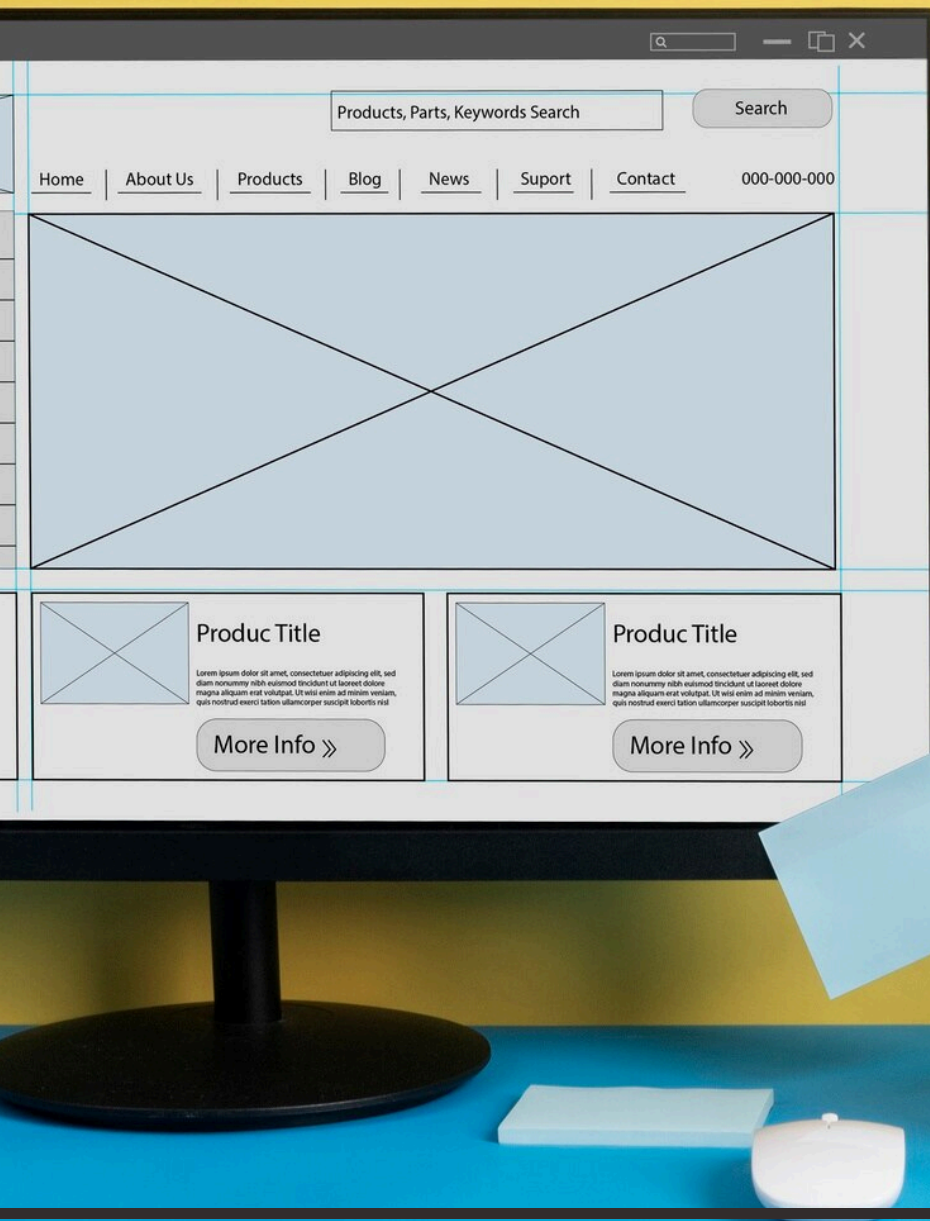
Products, Parts, Keywords Search

Search

Home | About Us | Products | Blog | News | Suport | Contact

000-000-000

Produc Title

Lorem ipsum dolor sit amet, consectetuer adipiscing elit, sed diam nonummy nibh euismod tincidunt ut laoreet dolore magna aliquam erat volutpat. Ut wisi enim ad minim veniam, quis nostrud exerci tation ullamcorper suscipit lobortis nisl

More Info »

Produc Title

Lorem ipsum dolor sit amet, consectetuer adipiscing elit, sed diam nonummy nibh euismod tincidunt ut laoreet dolore magna aliquam erat volutpat. Ut wisi enim ad minim veniam, quis nostrud exerci tation ullamcorper suscipit lobortis nisl

More Info »